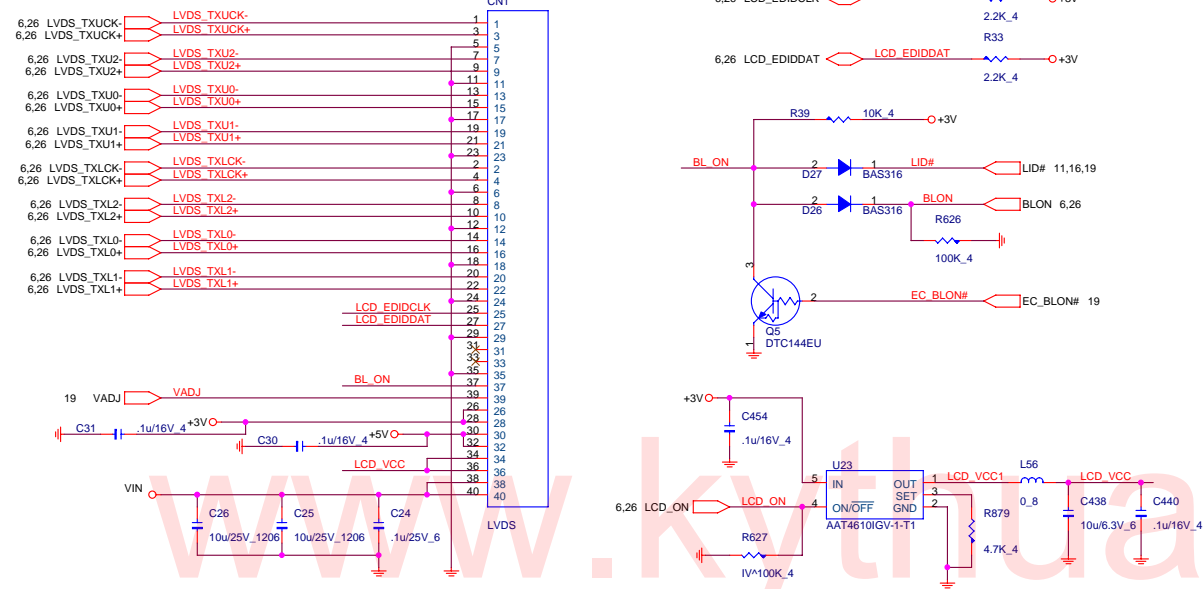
6,26 LVDS_TXUCK-
6,26 LVDS_TXUCK+
LVDS_TXUCK-
LVDS_TXUCK+
6,26 LVDS_TXU2-
6,26 LVDS_TXU2+
LVDS_TXU2-
LVDS_TXU2+
6,26 LVDS_TXU0-
6,26 LVDS_TXU0+
LVDS_TXU0-
LVDS_TXU0+
6,26 LVDS_TXU1-
6,26 LVDS_TXU1+
LVDS_TXU1-
LVDS_TXU1+
6,26 LVDS_TXLCK-
6,26 LVDS_TXLCK+
LVDS_TXLCK-
LVDS_TXLCK+
6,26 LVDS_TXL2-
6,26 LVDS_TXL2+
LVDS_TXL2-
LVDS_TXL2+
6,26 LVDS_TXL0-
6,26 LVDS_TXL0+
LVDS_TXL0-
LVDS_TXL0+
6,26 LVDS_TXL1-
6,26 LVDS_TXL1+
LVDS_TXL1-
LVDS_TXL1+
LCD_EDIDCLK
LCD_EDIDDAT
BL_ON
19 VADJ
VADJ
C31
.1u/16V_4
+3V
C30
.1u/16V_4
+5V
LCD_VCC
VIN
C26
10u/25V_1206
C25
10u/25V_1206
C24
.1u/25V_6
CN1
1 1
3 3
5 5
7 7
9 9
11 11
13 13
15 15
17 17
19 19
21 21
23 23
2 2
4 4
6 6
8 8
10 10
12 12
14 14
16 16
18 18
20 20
22 22
24 24
25 25
27 27
29 29
31 31
33 33
35 35
37 37
39 39
26 26
28 28
30 30
32 32
34 34
36 36
38 38
40 40
LVDS
2.2K_4
6,26 LCD_EDIDDAT
LCD_EDIDDAT
R33
+3V
2.2K_4
R39
10K_4
+3V
BL_ON
2
D27
1
BAS316
LID#
LID# 11,16,19
2
D26
1
BAS316
BLON
BLON 6,26
R626
100K_4
3
2
EC_BLON#
EC_BLON# 19
Q5
DTC144EU
+3V
C454
.1u/16V_4
5
U23
IN
ON/OFF
OUT
SET
GND
1
3
2
LCD_VCC1
L56
0_8
LCD_VCC
6,26 LCD_ON
LCD_ON
4
AAT4610IGV-1-T1
R879
4.7K_4
C438
10u/6.3V_6
C440
.1u/16V_4
R627
IV^100K_4
www.kythua